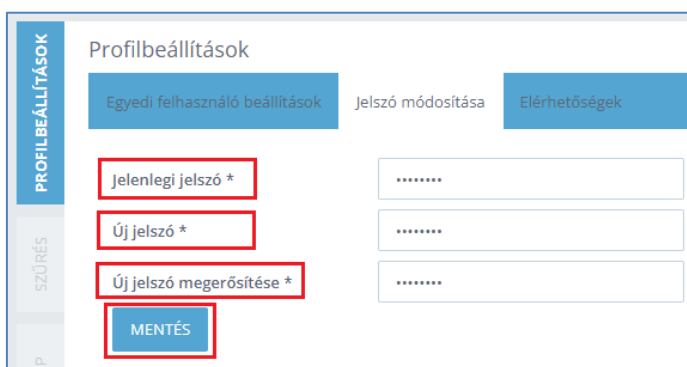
PROFILBEÁLLÍTÁSOK

SZŰRÉS

P

Profilbeállítások

Egyedi felhasználó beállítások

Jelszó módosítása

Elérhetőségek

Jelenlegi jelszó *

••••••••

Új jelszó *

••••••••

Új jelszó megerősítése *

••••••••

MENTÉS